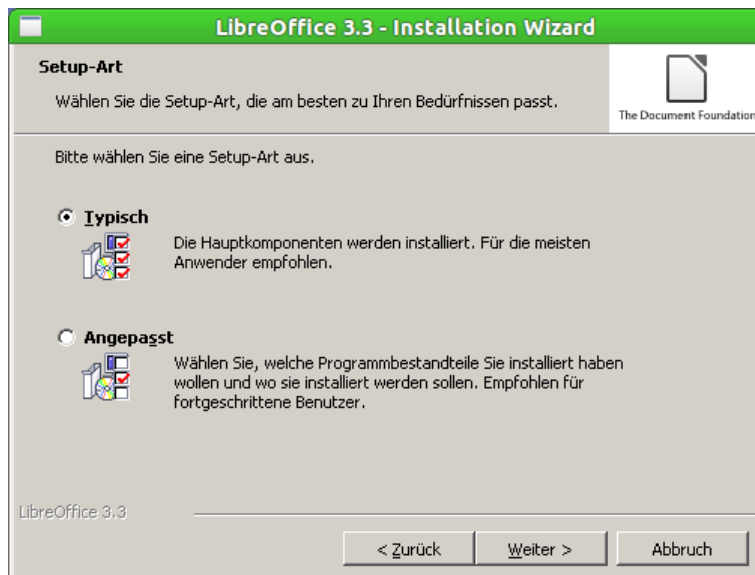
LibreOffice 3.3 - Installation Wizard

Setup-Art

Wählen Sie die Setup-Art, die am besten zu Ihren Bedürfnissen passt.

The Document Foundation

Bitte wählen Sie eine Setup-Art aus.

Typisch

Die Hauptkomponenten werden installiert. Für die meisten Anwender empfohlen.

Angepasst

Wählen Sie, welche Programmbestandteile Sie installiert haben wollen und wo sie installiert werden sollen. Empfohlen für fortgeschrittene Benutzer.

LibreOffice 3.3

< Zurück | Weiter > | Abbruch